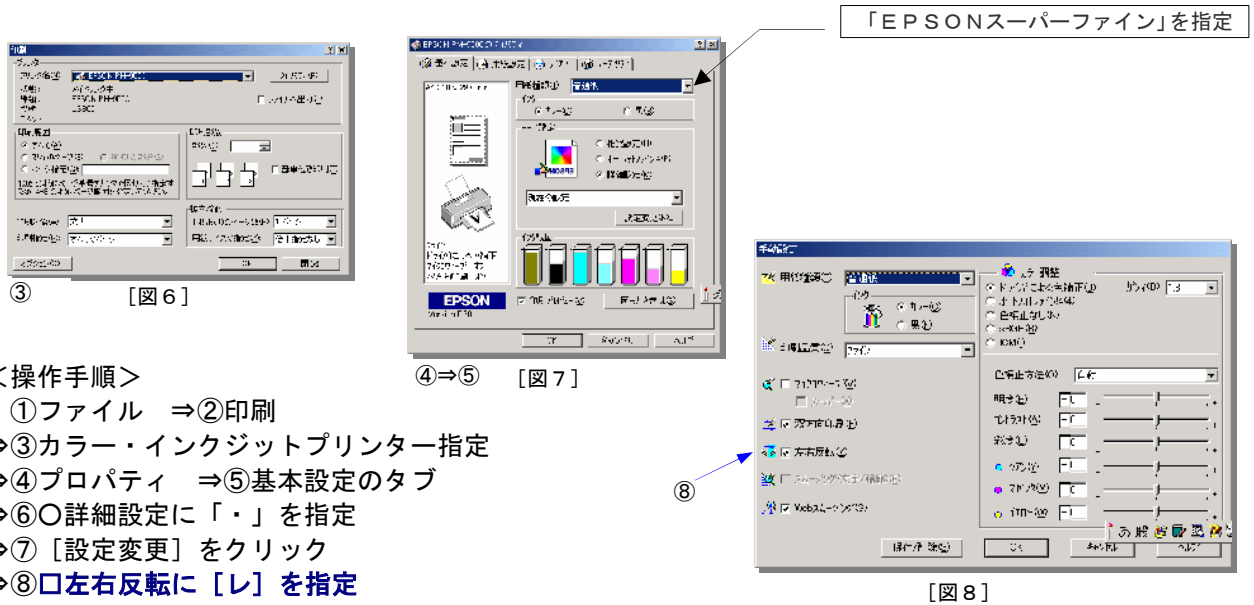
「EPSONスーパーファイン」を指定

③ ［図６］

④⇒⑤ ［図７］

EPSON

⑧

［図８］

＜操作手順＞
①ファイル ⇒②印刷
⇒③カラー・インクジットプリンター指定
⇒④プロパティ ⇒⑤基本設定のタブ
⇒⑥〇詳細設定に「・」を指定
⇒⑦［設定変更］をクリック
⇒⑧口左右反転に［レ］を指定